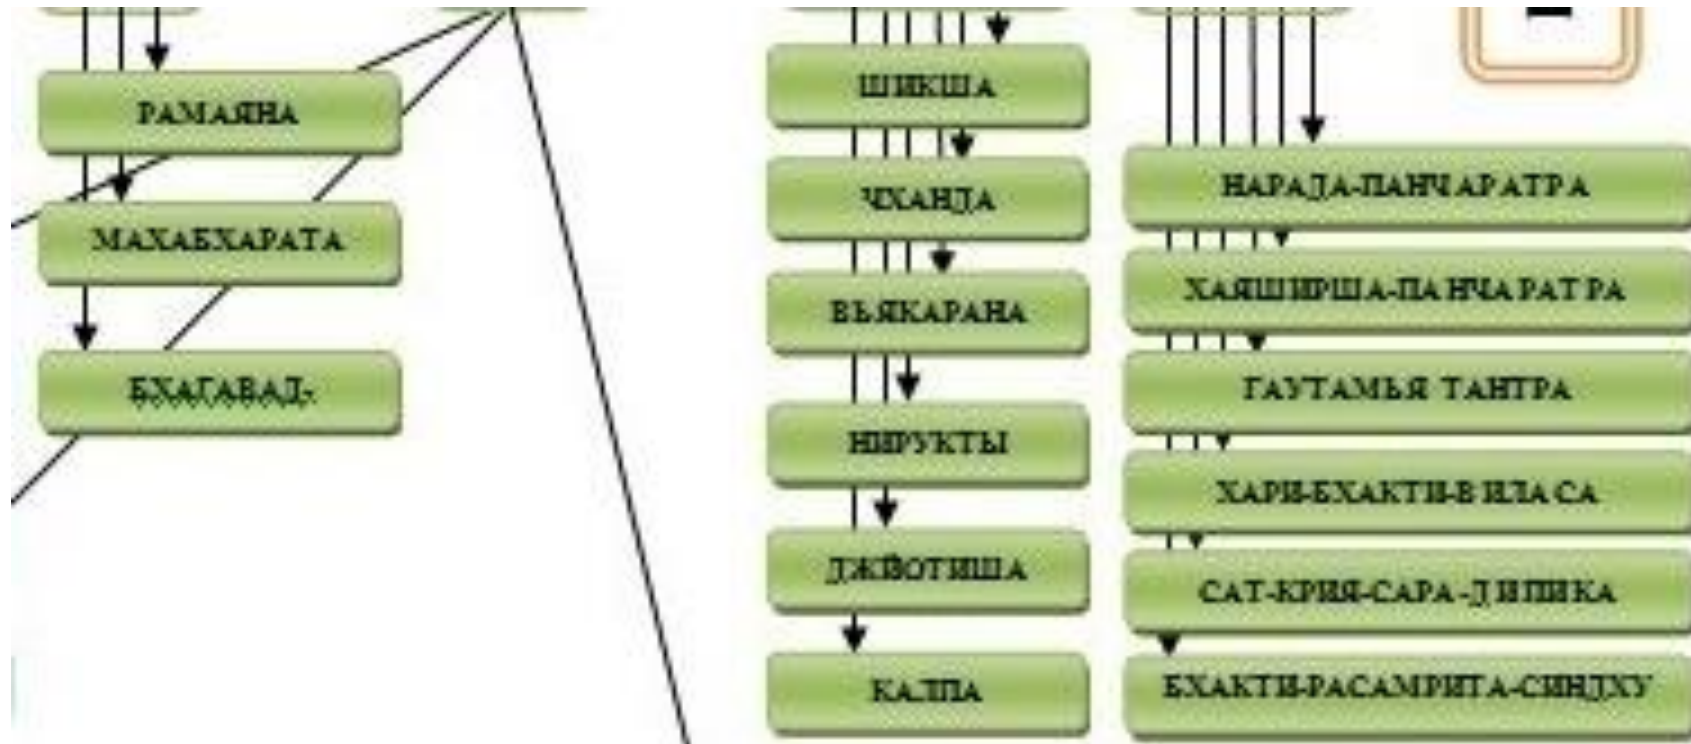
РАМАЯНА

МАХАБХАРАТА

БХАГАВАД-

ШИКША

ЧХАНДА

ВЪЯКАРАНА

НИРУКТЫ

ДЖЙОТИША

КАЛПА

НАРАДА-ПАНЧАРАТРА

ХАЯШИРША-ПАНЧАРАТРА

ГАУТАМЬЯ ТАНТРА

ХАРИ-БХАКТИ-ВИЛАСА

САТ-КРИЯ-САРА-ДИПИКА

БХАКТИ-РАСАМРИТА-СИНДХУ